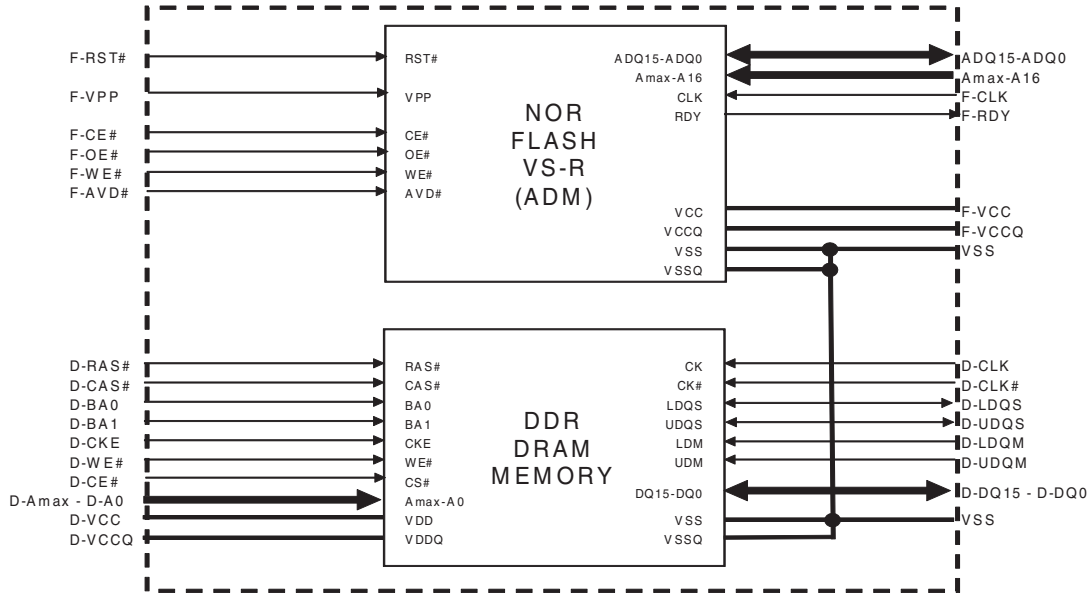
F-RST#
F-VPP
F-CE#
F-OE#
F-WE#
F-AVD#

RST#
VPP
CE#
OE#
WE#
AVD#

NOR FLASH VS-R (ADM)

ADQ15-ADQ0
Amax-A16
CLK
RDY
VCC
VCCQ
VSS
VSSQ

ADQ15-ADQ0
Amax-A16
F-CLK
F-RDY
F-VCC
F-VCCQ
VSS

D-RAS#
D-CAS#
D-BA0
D-BA1
D-CKE
D-WE#
D-CE#
D-Amax - D-A0
D-VCC
D-VCCQ

RAS#
CAS#
BA0
BA1
CKE
WE#
CS#
Amax-A0
VDD
VDDQ

DDR DRAM MEMORY

CK
CK#
LDQS
UDQS
LDM
UDM
DQ15-DQ0
VSS
VSSQ

D-CLK
D-CLK#
D-LDQS
D-UDQS
D-LDQM
D-UDQM
D-DQ15 - D-DQ0
VSS